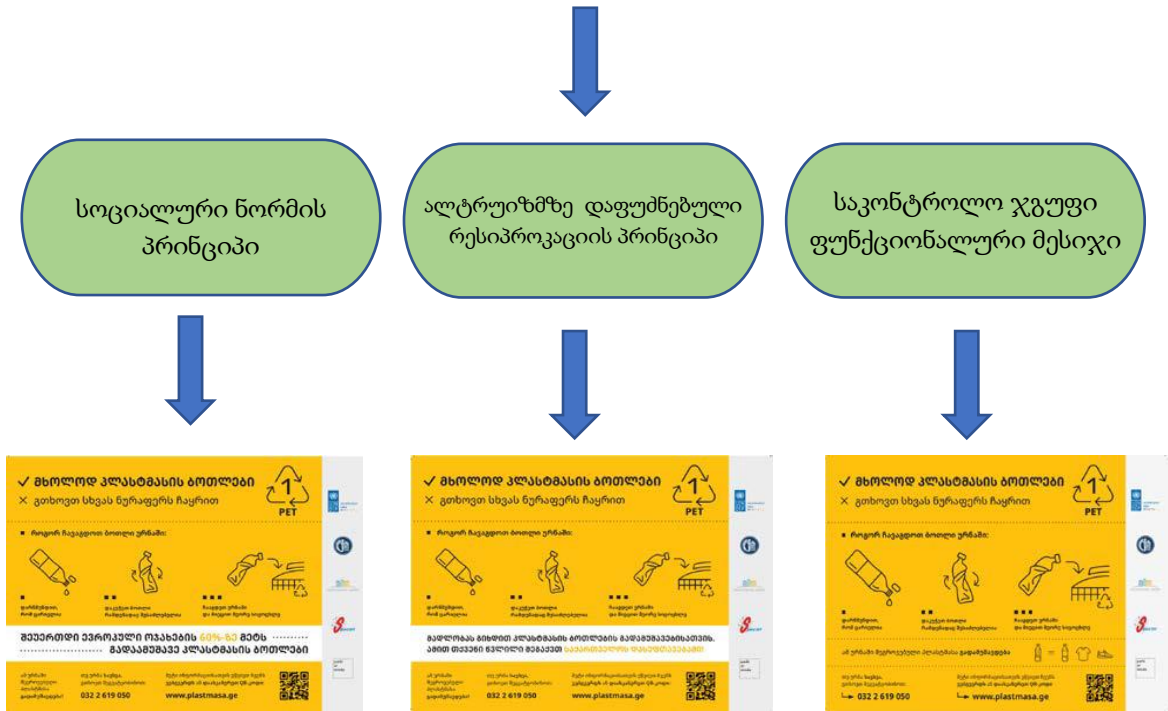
სოციალური ნორმის პრინციპი

ალტრუიზმზე დაფუძნებული რესიპროკაციის პრინციპი

საკონტროლო ჯგუფი ფუნქციონალური მესიჯი

✓ მხოლოდ პლასტმასის ბოთლები
✕ გთხოვთ სხვას ნურაფერს ჩაყრით
1
PET
■ როგორ ჩავაგდოთ ბოთლი ურნაში:
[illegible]
შეუერთდი ევროპული ოჯახების 60%-ზე მეტს გადაამუშავე პლასტმასის ბოთლები
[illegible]
032 2 619 050
www.plastmasa.ge

✓ მხოლოდ პლასტმასის ბოთლები
✕ გთხოვთ სხვას ნურაფერს ჩაყრით
1
PET
■ როგორ ჩავაგდოთ ბოთლი ურნაში:
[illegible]
მადლობას გიხდით პლასტმასის ბოთლების გადამუშავებისათვის. ამით თქვენი წვლილი შეგაქვთ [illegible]
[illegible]
032 2 619 050
www.plastmasa.ge

✓ მხოლოდ პლასტმასის ბოთლები
✕ გთხოვთ სხვას ნურაფერს ჩაყრით
1
PET
■ როგორ ჩავაგდოთ ბოთლი ურნაში:
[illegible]
032 2 619 050
www.plastmasa.ge